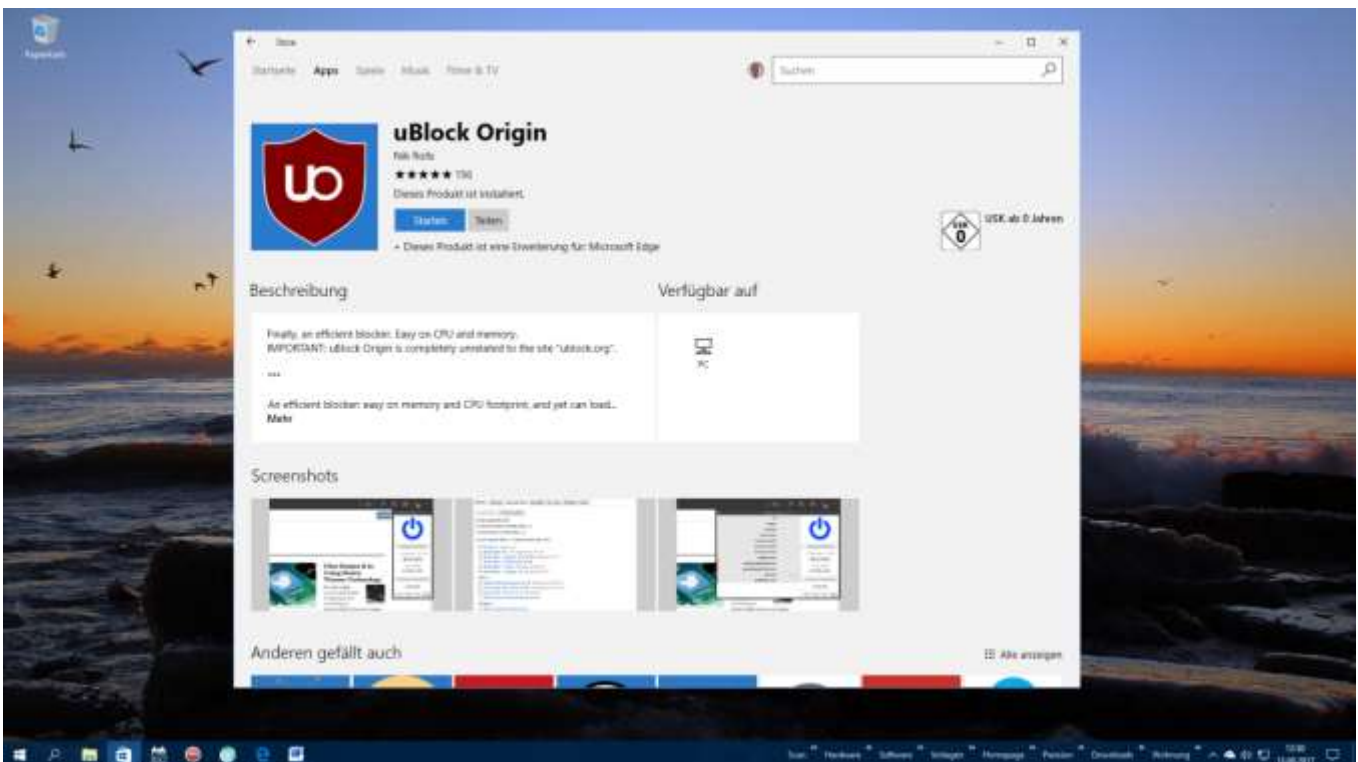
Papierkorb

Store

Startseite Apps Spiele Musik Filme & TV

Suchen

uBlock Origin

Nik Rolls

★★★★★ 156

Dieses Produkt ist installiert.

Starten Teilen

• Dieses Produkt ist eine Erweiterung für Microsoft Edge

USK ab 0 Jahren

Beschreibung

Finally, an efficient blocker. Easy on CPU and memory.
IMPORTANT: uBlock Origin is completely unrelated to the site "ublock.org".

***

An efficient blocker: easy on memory and CPU footprint, and yet can load...
Mehr

Verfügbar auf

PC

Screenshots

Anderen gefällt auch

Alle anzeigen